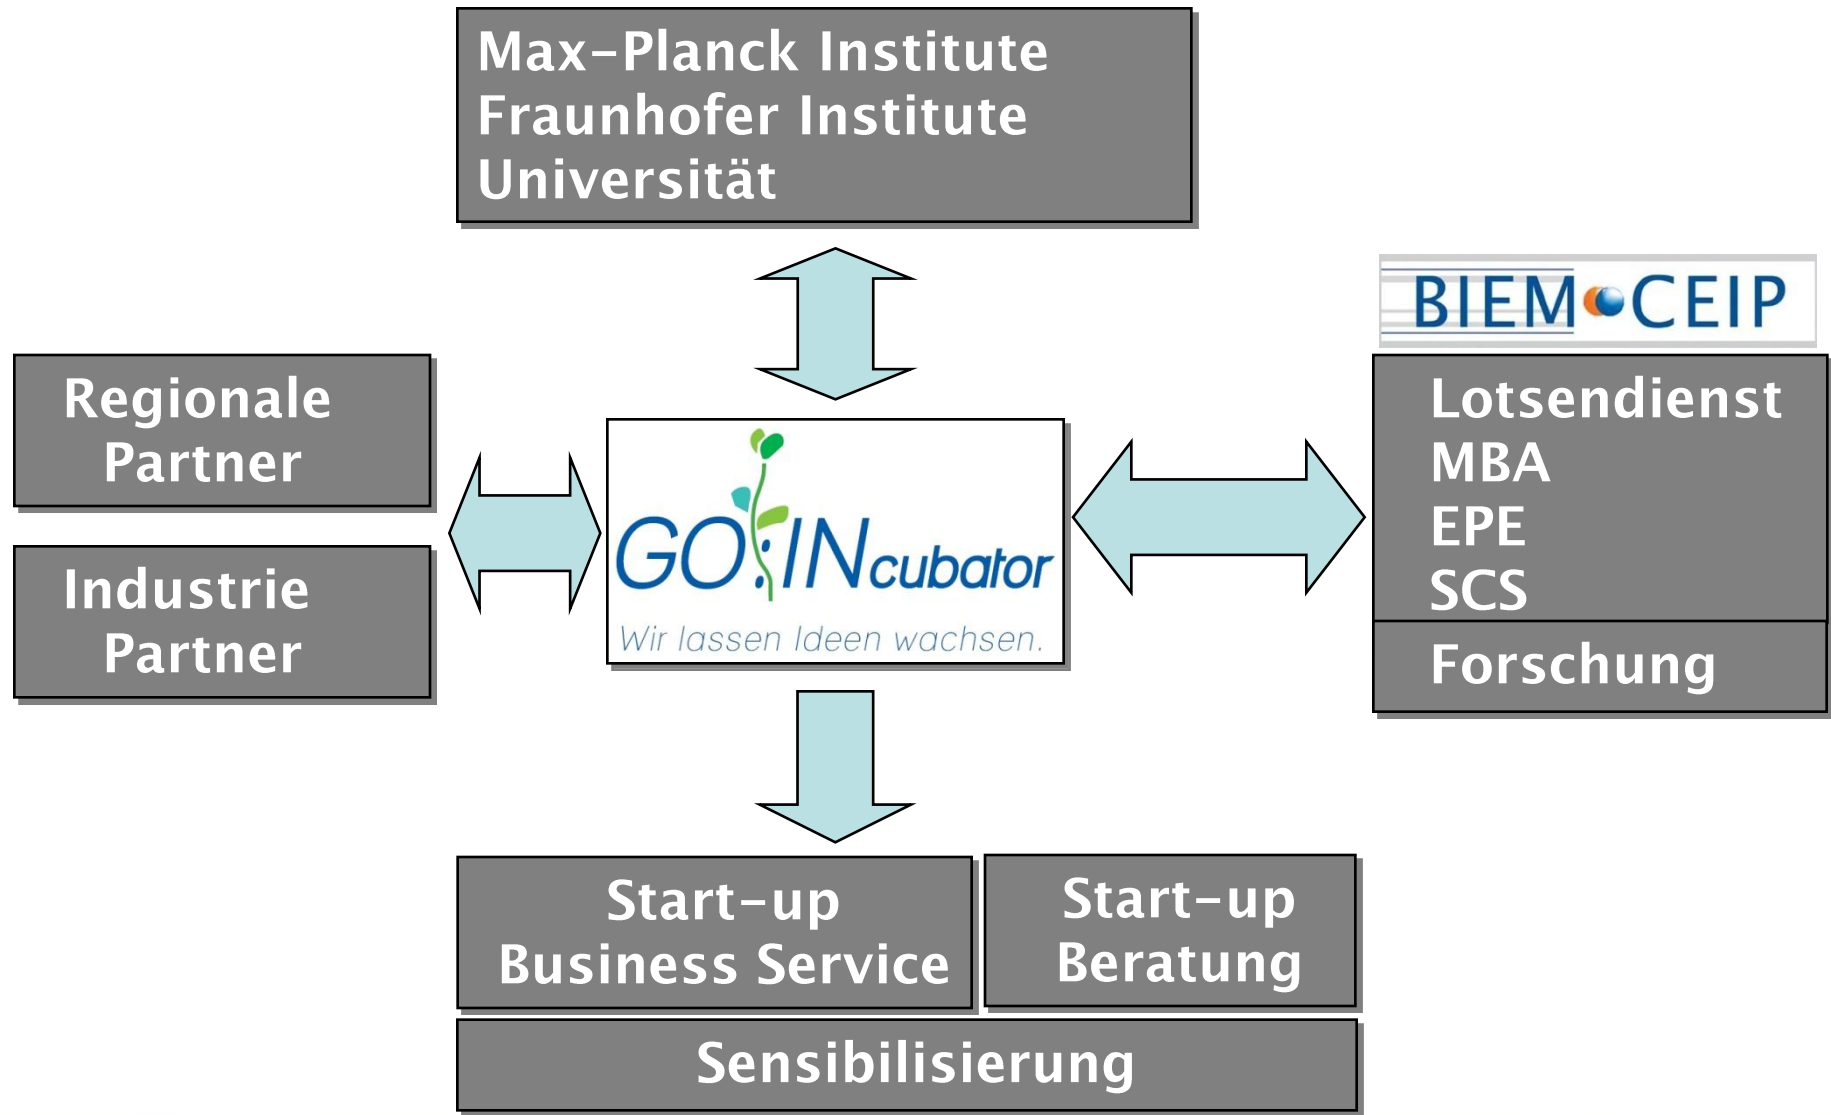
Max-Planck Institute
Fraunhofer Institute
Universität

BIEM CEIP

Regionale Partner

Industrie Partner

GO:INcubator
Wir lassen Ideen wachsen.

Lotsendienst
MBA
EPE
SCS

Forschung

Start-up Business Service

Start-up Beratung

Sensibilisierung